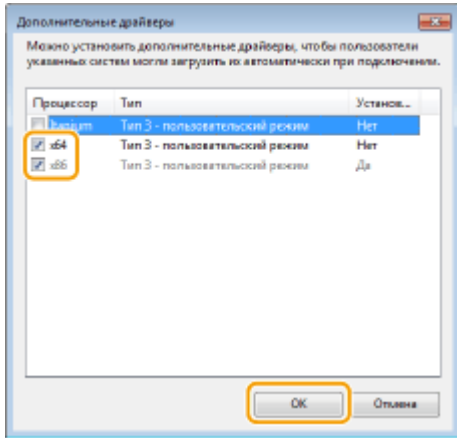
Дополнительные драйверы

Можно установить дополнительные драйверы, чтобы пользователи указанных систем могли загрузить их автоматически при подключении.

| Процессор | Тип | Установ... |
|---|---|---|
| Itanium | Тип 3 - пользовательский режим | Нет |
| x64 | Тип 3 - пользовательский режим | Нет |
| x86 | Тип 3 - пользовательский режим | Да |

OK
Отмена